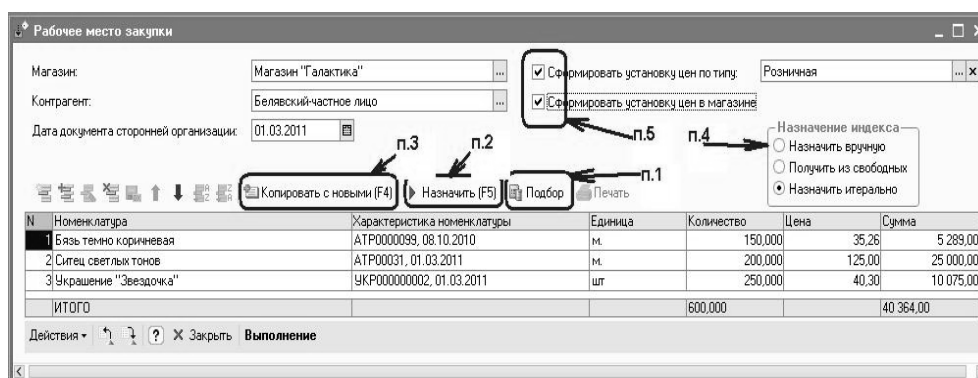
Рабочее место закупки

Магазин: Магазин "Галактика"
Контрагент: Белявский-частное лицо
Дата документа сторонней организации: 01.03.2011

Сформировать установку цен по типу: Розничная
Сформировать установку цен в магазине

п.5
п.4
п.3
п.2
п.1

Назначение индекса
Назначить вручную
Получить из свободных
Назначить итерально

Копировать с новыми (F4) Назначить (F5) Подбор Печать

| N | Номенклатура | Характеристика номенклатуры | Единица | Количество | Цена | Сумма |
|---|---|---|---|---|---|---|
| 1 | Бязь темно коричневая | АТР0000099, 08.10.2010 | м. | 150,000 | 35,26 | 5 289,00 |
| 2 | Ситец светлых тонов | АТР00031, 01.03.2011 | м. | 200,000 | 125,00 | 25 000,00 |
| 3 | Украшение "Звездочка" | УКР000000002, 01.03.2011 | шт | 250,000 | 40,30 | 10 075,00 |
| | ИТОГО | | | 600,000 | | 40 364,00 |

Действия ? Закрыть Выполнение